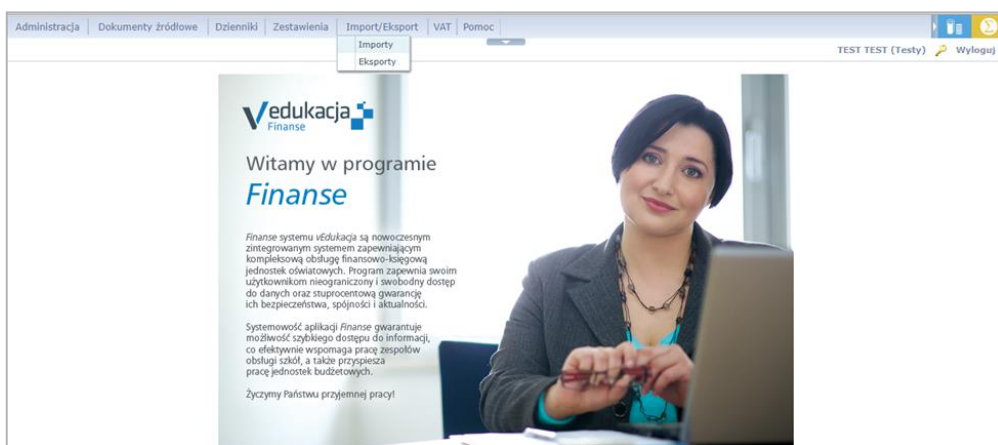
Administracja | Dokumenty źródłowe | Dzienniki | Zestawienia | Import/Eksport | VAT | Pomoc

Importy
Eksporty

TEST TEST (Testy) Wyloguj

vedukacja
Finanse

Witamy w programie
Finanse

Finanse systemu vEdukacja są nowoczesnym zintegrowanym systemem zapewniającym kompleksową obsługę finansowo-księgową jednostek oświatowych. Program zapewnia swoim użytkownikom nieograniczony i swobodny dostęp do danych oraz stuprocentową gwarancję ich bezpieczeństwa, spójności i aktualności.

Systemowość aplikacji Finanse gwarantuje możliwość szybkiego dostępu do informacji, co efektywnie wspomaga pracę zespołów obsługi szkół, a także przyspiesza pracę jednostek budżetowych.

Życzymy Państwu przyjemnej pracy!